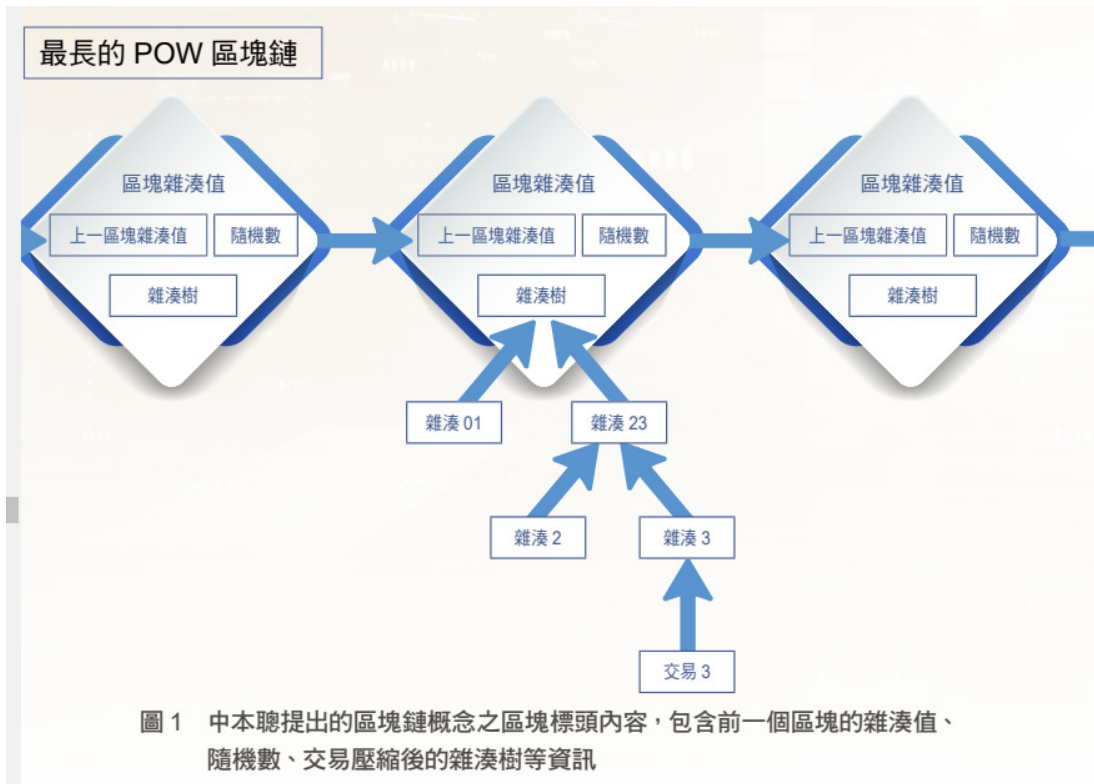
最長的 POW 區塊鏈

區塊雜湊值

上一區塊雜湊值

隨機數

雜湊樹

區塊雜湊值

上一區塊雜湊值

隨機數

雜湊樹

區塊雜湊值

上一區塊雜湊值

隨機數

雜湊樹

雜湊 01

雜湊 23

雜湊 2

雜湊 3

交易 3

圖 1　中本聰提出的區塊鏈概念之區塊標頭內容，包含前一個區塊的雜湊值、隨機數、交易壓縮後的雜湊樹等資訊